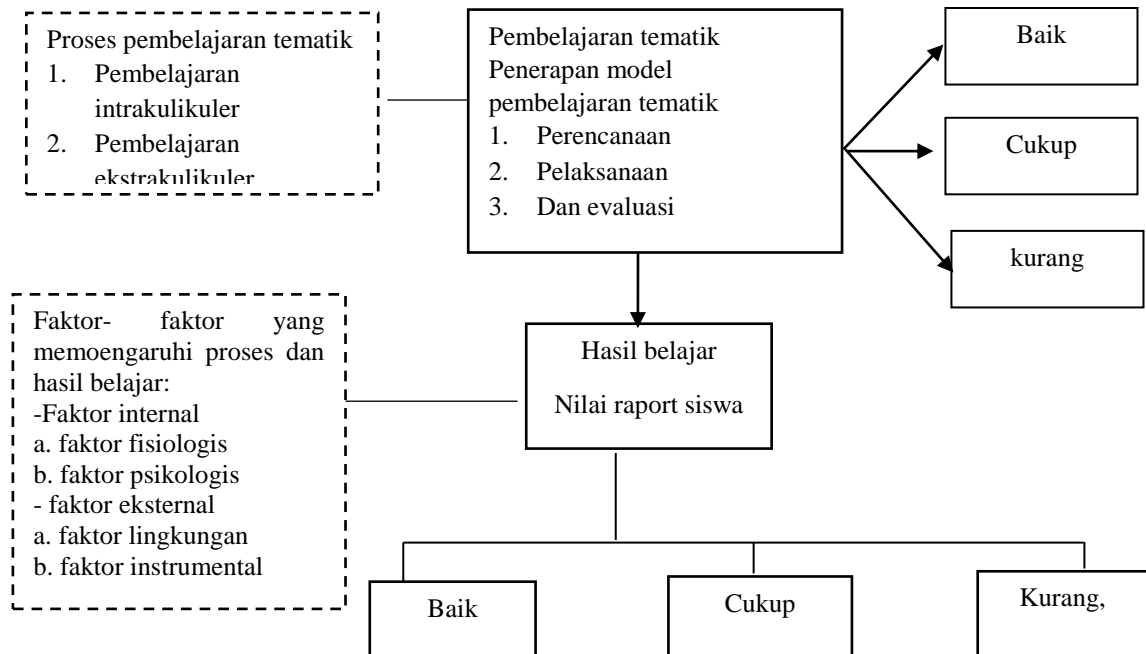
Proses pembelajaran tematik
1. Pembelajaran intrakulikuler
2. Pembelajaran ekstrakulikuler

Pembelajaran tematik
Penerapan model pembelajaran tematik
1. Perencanaan
2. Pelaksanaan
3. Dan evaluasi

Baik

Cukup

kurang

Faktor- faktor yang memoengaruhi proses dan hasil belajar:
-Faktor internal
a. faktor fisiologis
b. faktor psikologis
- faktor eksternal
a. faktor lingkungan
b. faktor instrumental

Hasil belajar
Nilai raport siswa

Baik

Cukup

Kurang,